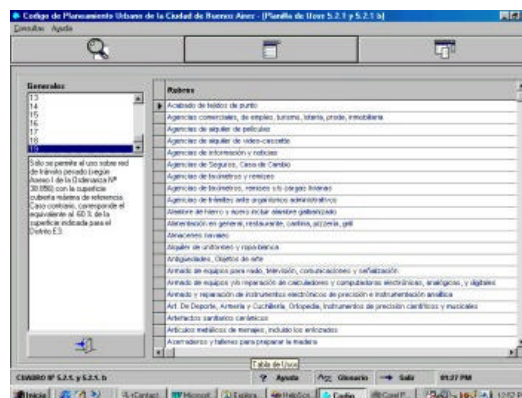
Codigo de Planeamiento Urbano de la Ciudad de Buenos Aires - [Planilla de Usos 5.2.1 y 5.2.1 b]
Consultas Ayuda

Generales
13
14
15
16
17
18
19

Sólo se permite el uso sobre red de tránsito pesado (según Anexo I de la Ordenanza Nº 30.856) con la superficie cubierta máxima de referencia. Caso contrario, corresponde el equivalente al 60 % de la superficie indicada para el Distrito E3.

Rubros
Acabado de tejidos de punto
Agencias comerciales, de empleo, turismo, lotería, prode, inmobiliaria
Agencias de alquiler de películas
Agencias de alquiler de video-cassette
Agencias de información y noticias
Agencias de Seguros, Casa de Cambio
Agencias de taxímetros y remises
Agencias de taxímetros, remises y/o cargas livianas
Agencias de trámites ante organismos administrativos
Alambre de hierro y acero incluir alambre galvanizado
Alimentación en general, restaurante, cantina, pizzería, grill
Almacenes navales
Alquiler de uniformes y ropa blanca
Antigüedades, Objetos de arte
Armado de equipos para radio, televisión, comunicaciones y señalización
Armado de equipos y/o reparación de calculadores y computadoras electrónicas, analógicas, y digitales
Armado y reparación de instrumentos electrónicos de precisión e instrumentación analítica
Art. De Deporte, Armería y Cuchillería, Ortopedia, Instrumentos de precisión científicos y musicales
Artefactos sanitarios cerámicos
Artículos metálicos de menajes, incluido los enlozados
Aserraderos y talleres para preparar la madera

Tabla de Usos

CUADRO Nº 5.2.1. y 5.2.1. b
Ayuda
Glosario
Salir
01:27 PM

Inicio